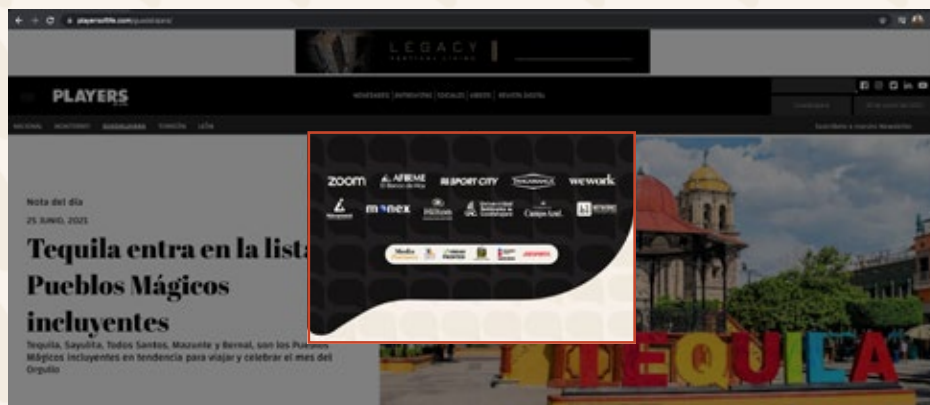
playersoflife.com/guadalajara/

LEGACY

PLAYERS

NOVEDADES | ENTREVISTAS | SOCIALES | LIBROS | REVISTA DIGITAL

NACIONAL MONTERREY GUADALAJARA TORREÓN LEÓN

Suscríbete a nuestro Newsletter

Nota del día

25 JUNIO, 2021

Tequila entra en la lista Pueblos Mágicos incluyentes

Tequila, Sayulita, Todos Santos, Mazunte y Bernal, son los Pueblos Mágicos incluyentes en tendencia para viajar y celebrar el mes del Orgullo

zoom AFIRME El Banco de Hoy SPORT CITY wework

monex Hilton Campo Azul

TEQUILA